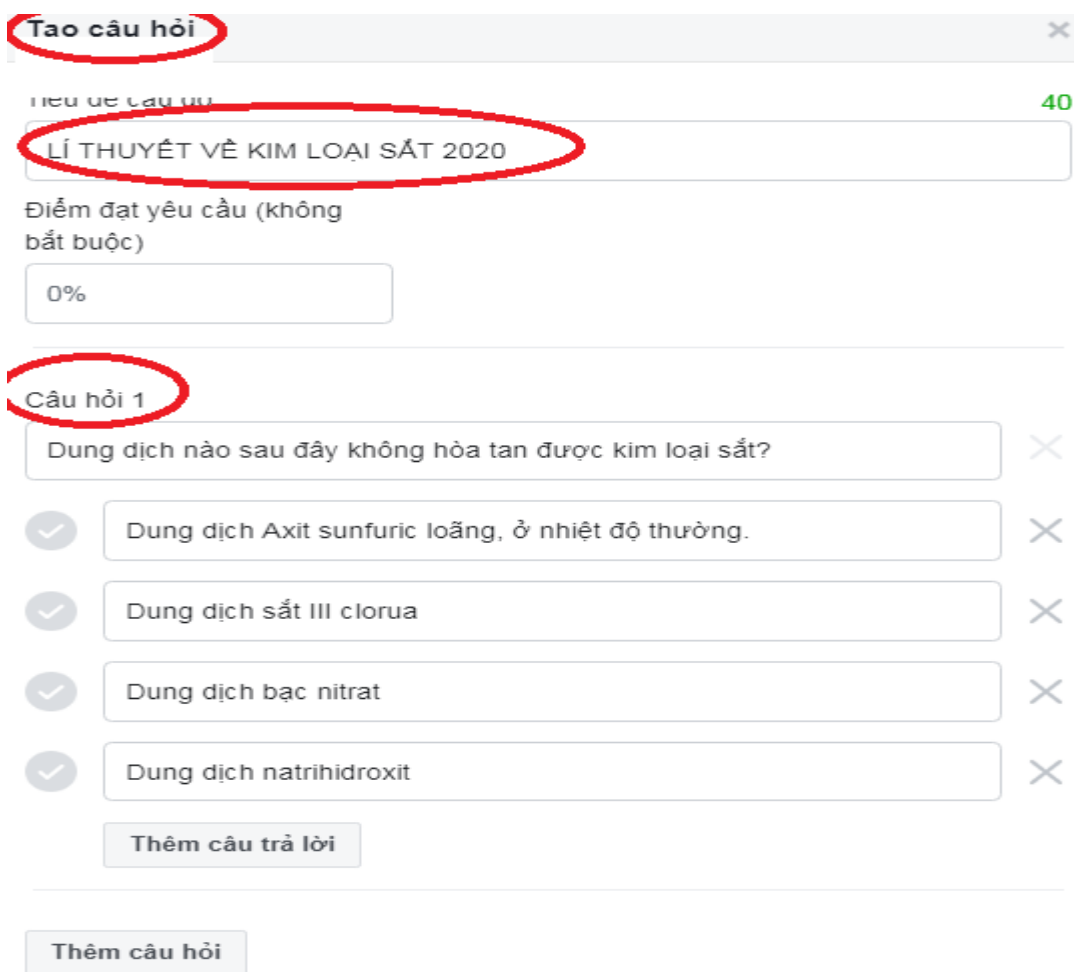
Tao câu hỏi

×

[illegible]

40

LÍ THUYẾT VỀ KIM LOẠI SẮT 2020

Điểm đạt yêu cầu (không bắt buộc)

0%

Câu hỏi 1

Dung dịch nào sau đây không hòa tan được kim loại sắt?

Dung dịch Axit sunfuric loãng, ở nhiệt độ thường.

Dung dịch sắt III clorua

Dung dịch bạc nitrat

Dung dịch natrihidroxit

Thêm câu trả lời

Thêm câu hỏi